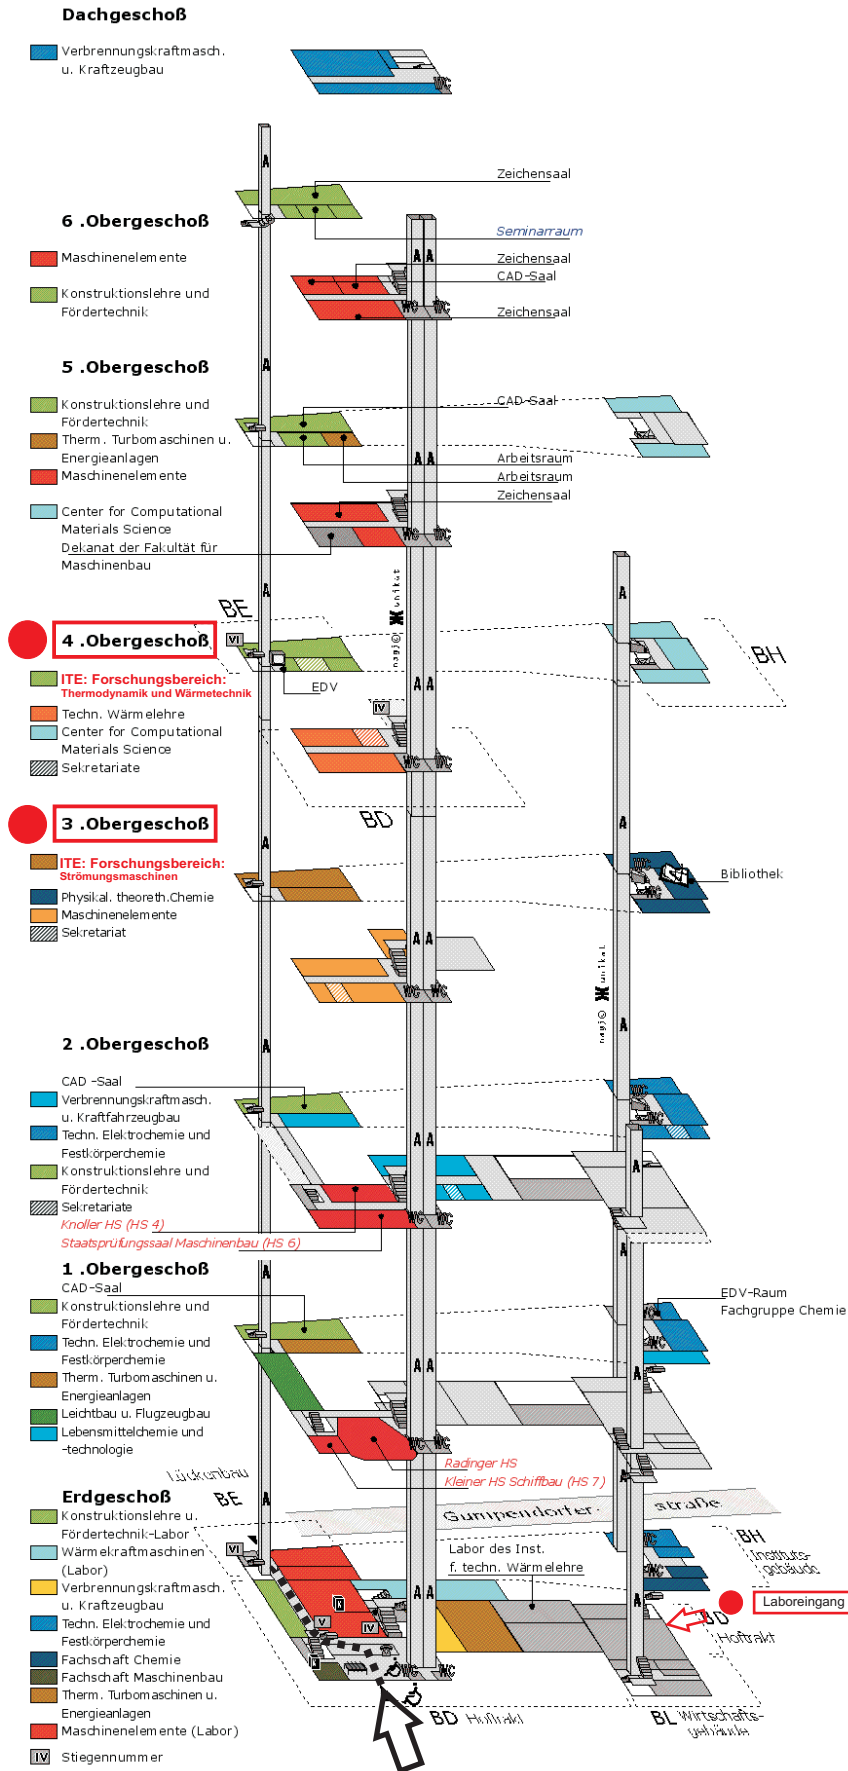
Dachgeschoß

Verbrennungskraftmasch. u. Kraftzeugbau

6 .Obergeschoß

Maschinenelemente

Konstruktionslehre und Fördertechnik

Zeichensaal
Seminarraum
Zeichensaal
CAD-Saal
Zeichensaal

5 .Obergeschoß

Konstruktionslehre und Fördertechnik
Therm. Turbomaschinen u. Energieanlagen
Maschinenelemente

Center for Computational Materials Science
Dekanat der Fakultät für Maschinenbau

CAD-Saal
Arbeitsraum
Arbeitsraum
Zeichensaal

BE

4 .Obergeschoß

ITE: Forschungsbereich: Thermodynamik und Wärmetechnik
Techn. Wärmelehre
Center for Computational Materials Science
Sekretariate

EDV

BH

BD

3 .Obergeschoß

ITE: Forschungsbereich: Strömungsmaschinen
Physikal. theoreth.Chemie
Maschinenelemente
Sekretariat

Bibliothek

2 .Obergeschoß

CAD -Saal
Verbrennungskraftmasch. u. Kraftfahrzeugbau
Techn. Elektrochemie und Festkörperchemie
Konstruktionslehre und Fördertechnik
Sekretariate
Knoller HS (HS 4)
Staatsprüfungssaal Maschinenbau (HS 6)

1 .Obergeschoß

CAD-Saal
Konstruktionslehre und Fördertechnik
Techn. Elektrochemie und Festkörperchemie
Therm. Turbomaschinen u. Energieanlagen
Leichtbau u. Flugzeugbau
Lebensmittelchemie und -technologie

EDV-Raum
Fachgruppe Chemie

Radinger HS
Kleiner HS Schiffbau (HS 7)

Lückenbau

Erdgeschoß

BE

Konstruktionslehre u. Fördertechnik-Labor
Wärmekraftmaschinen (Labor)
Verbrennungskraftmasch. u. Kraftzeugbau
Techn. Elektrochemie und Festkörperchemie
Fachschaft Chemie
Fachschaft Maschinenbau
Therm. Turbomaschinen u. Energieanlagen
Maschinenelemente (Labor)

IV Stiegennummer

Gumpendorfer- straße

Labor des Inst. f. techn. Wärmelehre

BH Institutsgebäude

Laboreingang

BD Hoftrakt

BD Hoftrakt

BL Wirtschaftsgebäude

VI
IV
V
III
II
WC
AA